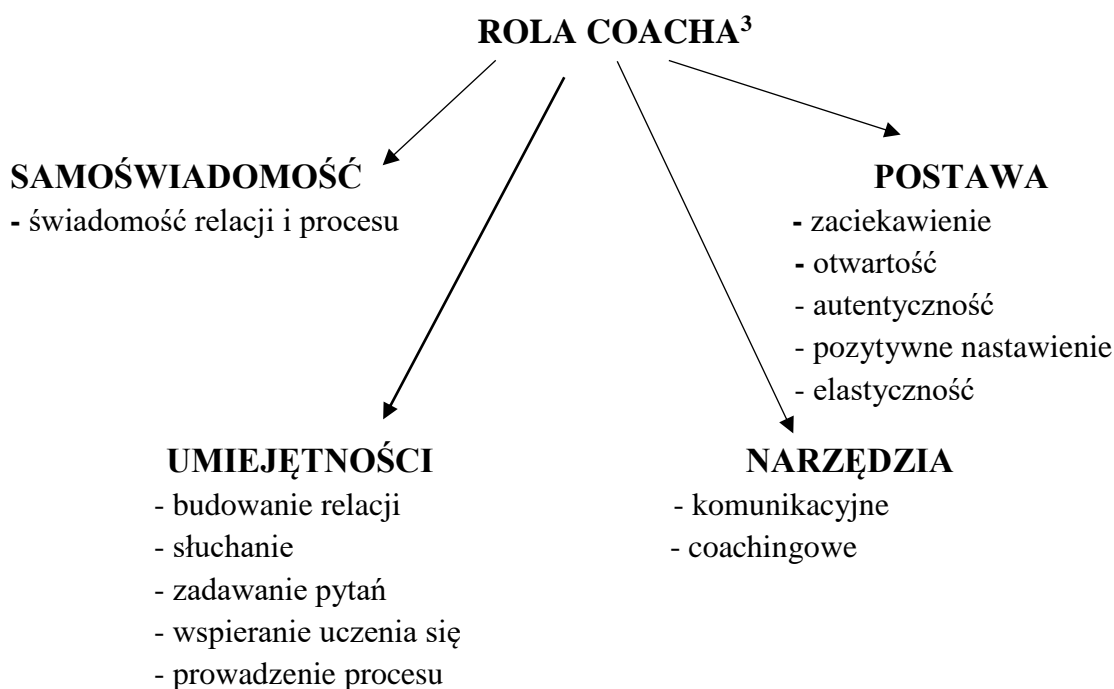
ROLA COACHA$^3$

SAMOŚWIADOMOŚĆ
- świadomość relacji i procesu

POSTAWA
- zaciekawienie
- otwartość
- autentyczność
- pozytywne nastawienie
- elastyczność

UMIEJĘTNOŚCI
- budowanie relacji
- słuchanie
- zadawanie pytań
- wspieranie uczenia się
- prowadzenie procesu

NARZĘDZIA
- komunikacyjne
- coachingowe